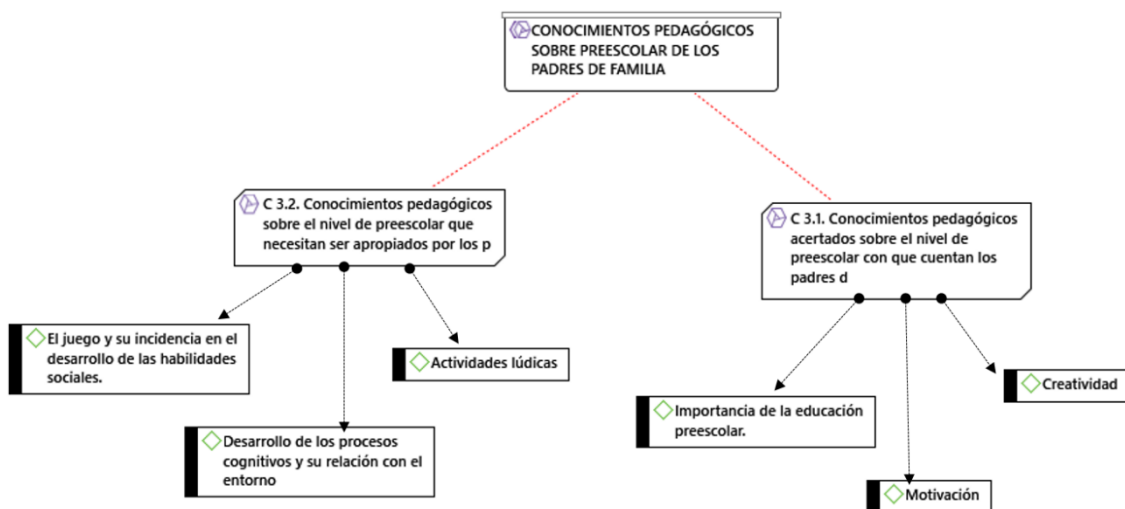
CONOCIMIENTOS PEDAGÓGICOS SOBRE PREESCOLAR DE LOS PADRES DE FAMILIA

C 3.2. Conocimientos pedagógicos sobre el nivel de preescolar que necesitan ser apropiados por los p

El juego y su incidencia en el desarrollo de las habilidades sociales.

Desarrollo de los procesos cognitivos y su relación con el entorno

Actividades lúdicas

C 3.1. Conocimientos pedagógicos acertados sobre el nivel de preescolar con que cuentan los padres d

Importancia de la educación preescolar.

Motivación

Creatividad